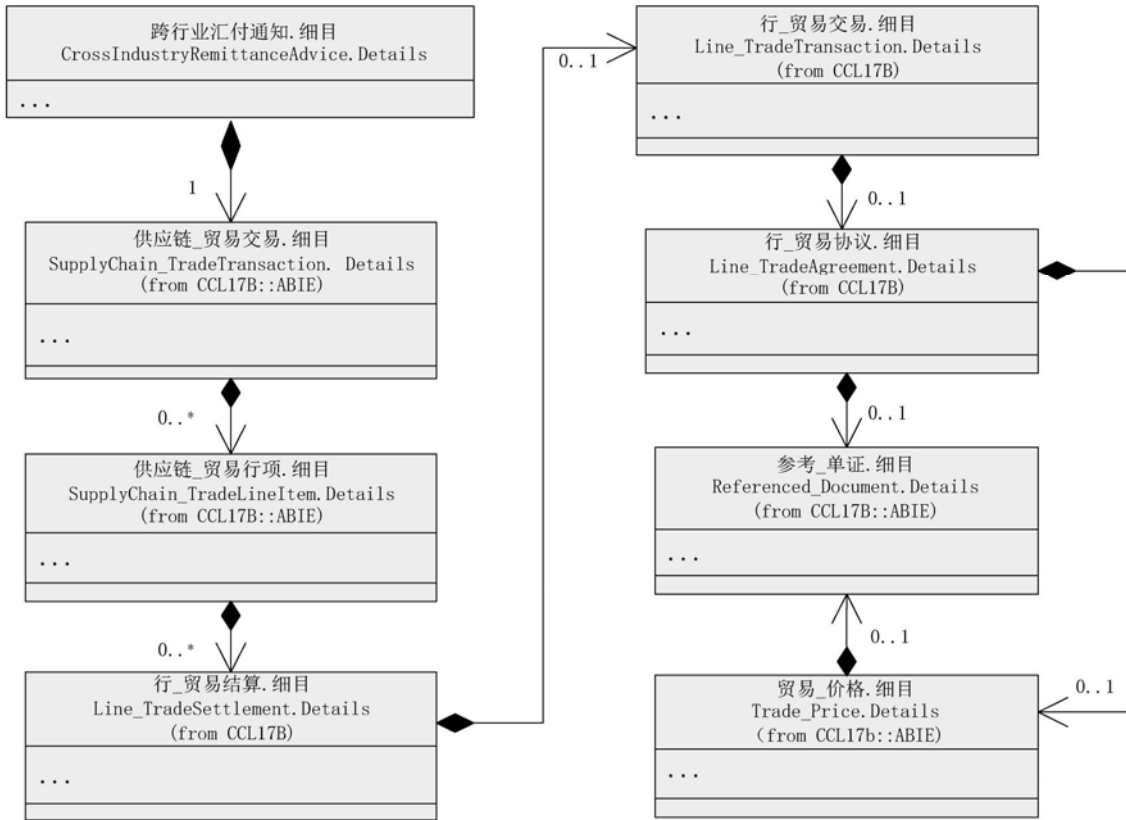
跨行业汇付通知.细目
CrossIndustryRemittanceAdvice.Details

...

1

供应链_贸易交易.细目
SupplyChain_TradeTransaction. Details
(from CCL17B::ABIE)

...

0..*

供应链_贸易行项.细目
SupplyChain_TradeLineItem.Details
(from CCL17B::ABIE)

...

0..*

行_贸易结算.细目
Line_TradeSettlement.Details
(from CCL17B)

...

0..1

行_贸易交易.细目
Line_TradeTransaction.Details
(from CCL17B)

...

0..1

行_贸易协议.细目
Line_TradeAgreement.Details
(from CCL17B)

...

0..1

参考_单证.细目
Referenced_Document.Details
(from CCL17B::ABIE)

...

0..1

贸易_价格.细目
Trade_Price.Details
(from CCL17b::ABIE)

...

0..1